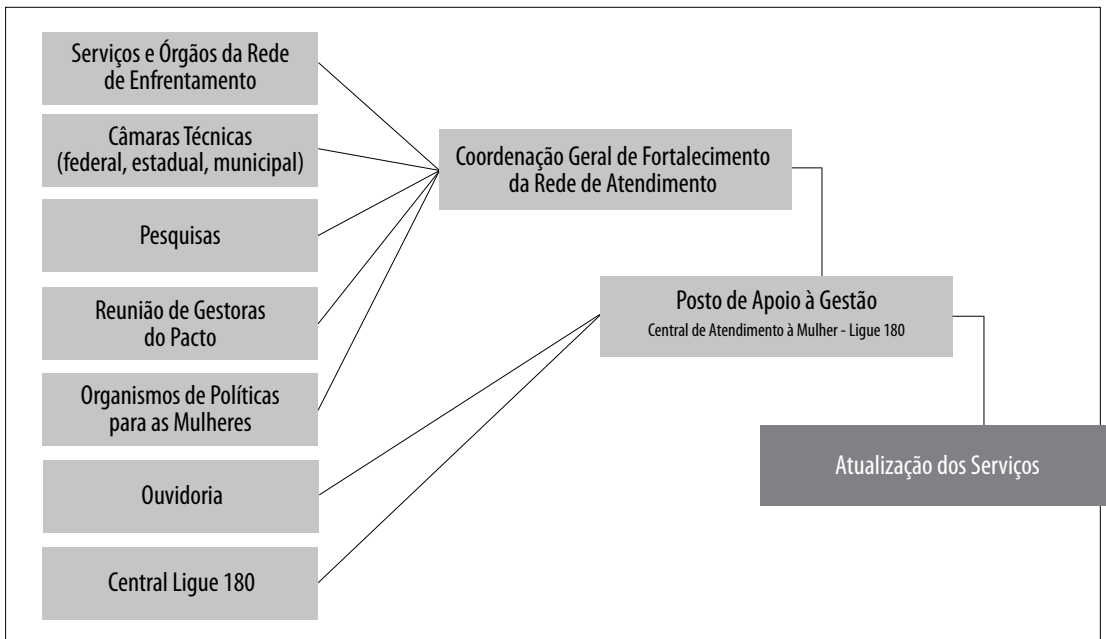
Serviços e Órgãos da Rede de Enfrentamento

Câmaras Técnicas (federal, estadual, municipal)

Pesquisas

Reunião de Gestoras do Pacto

Organismos de Políticas para as Mulheres

Ouvidoria

Central Ligue 180

Coordenação Geral de Fortalecimento da Rede de Atendimento

Posto de Apoio à Gestão
Central de Atendimento à Mulher - Ligue 180

Atualização dos Serviços